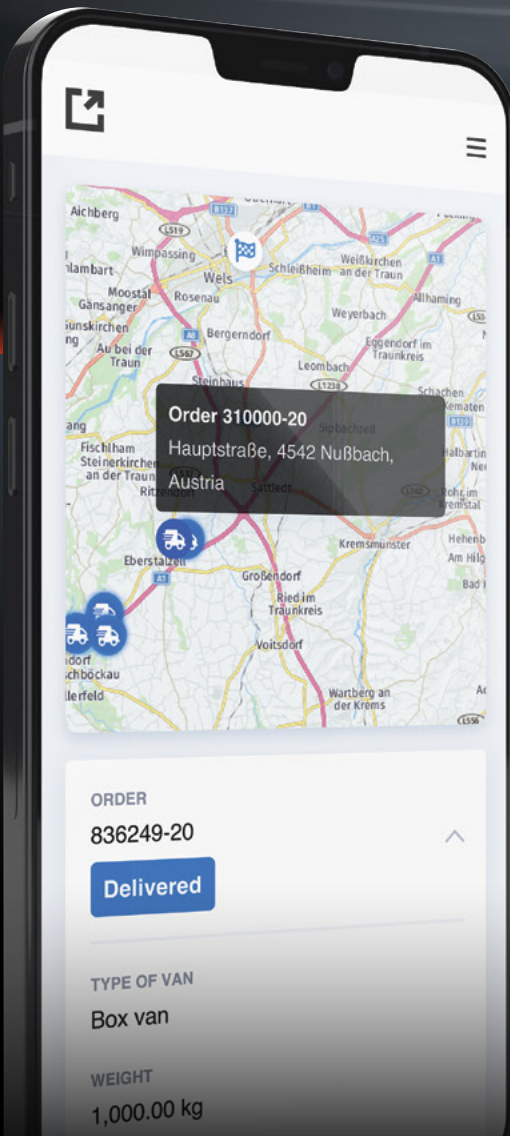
Aichberg
Wimpassing
Wels
Schleißheim
Weißkirchen an der Traun
Moostal
Gänsanger
Rosenau
Allhaming
Bergerndorf
Weyerbach
Au bei der Traun
Eggendorf im Traunkreis
Leombach
Steinhaus
Order 310000-20
Hauptstraße, 4542 Nußbach, Austria
Fischlham
Steinerkirchen an der Traun
Ritzendorf
Sattledt
Kremsmünster
Eberstalzell
Großendorf
Ried im Traunkreis
Voitsdorf
Wartberg an der Krems
ORDER
836249-20
Delivered
TYPE OF VAN
Box van
WEIGHT
1,000.00 kg